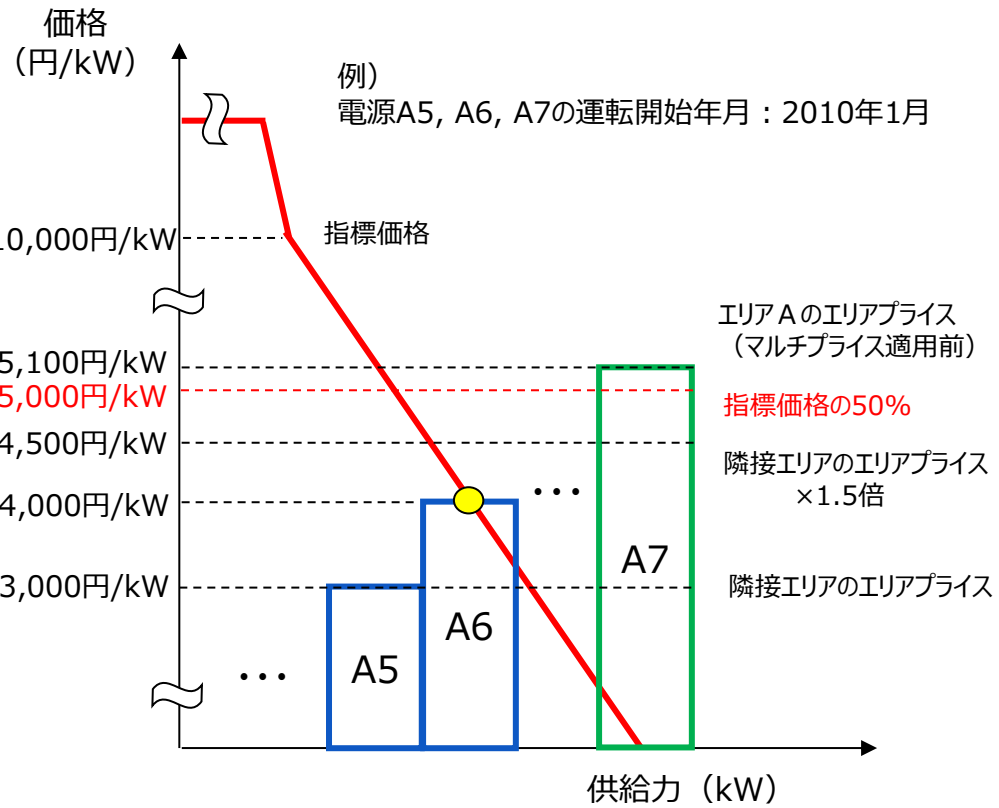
価格
（円/kW）

例）
電源A5, A6, A7の運転開始年月：2010年1月

指標価格

10,000円/kW

エリアＡのエリアプライス
（マルチプライス適用前）

5,100円/kW
5,000円/kW
指標価格の50%
4,500円/kW
隣接エリアのエリアプライス
×1.5倍
4,000円/kW
・・・
A7
3,000円/kW
隣接エリアのエリアプライス
A6
・・・
A5

供給力（kW）